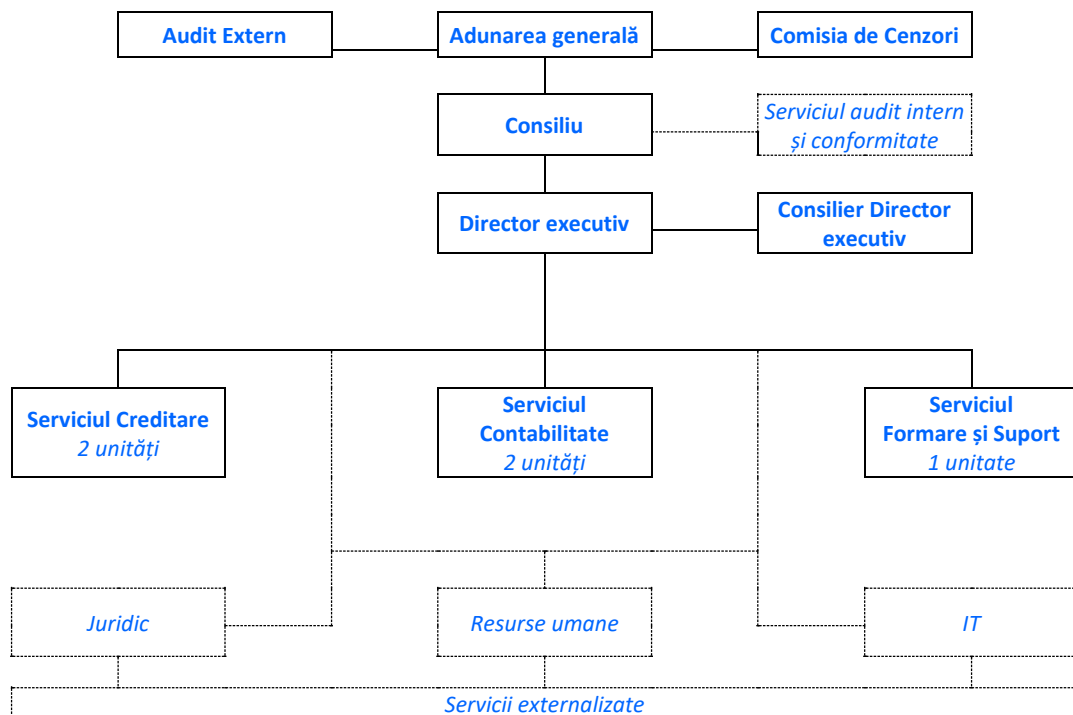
Audit Extern

Adunarea generală

Comisia de Cenzori

Consiliu

Serviciul audit intern și conformitate

Director executiv

Consilier Director executiv

Serviciul Creditare
2 unități

Serviciul Contabilitate
2 unități

Serviciul Formare și Suport
1 unitate

Juridic

Resurse umane

IT

Servicii externalizate